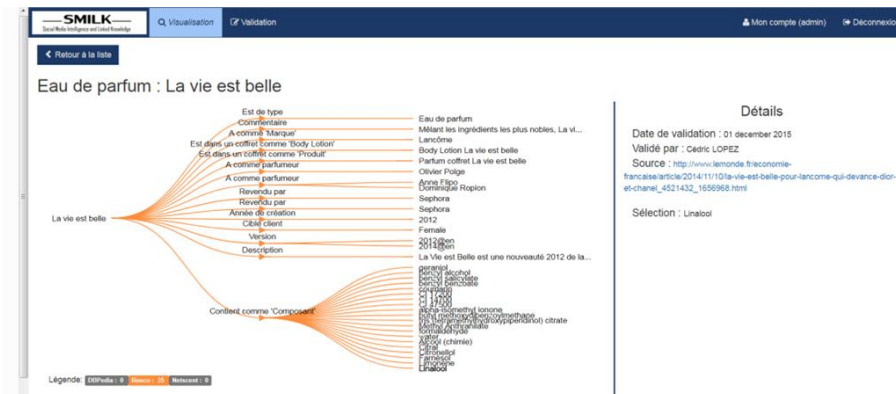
SMILK
Social Media Intelligence and Linked Knowledge

Visualisation
Validation
Mon compte (admin)
Déconnexio

Retour à la liste

Eau de parfum : La vie est belle

La vie est belle

Est de type
Commentaire
A comme 'Marque'
Est dans un coffret comme 'Body Lotion'
Est dans un coffret comme 'Produit'
A comme parfumeur
A comme parfumeur
Revendu par
Revendu par
Année de création
Cible client
Version
Description
Contient comme 'Composant'

Eau de parfum
Mêlant les ingrédients les plus nobles, La vi...
Lancôme
Body Lotion La vie est belle
Parfum coffret La vie est belle
Olivier Polge
Anne Flipo
Dominique Ropion
Sephora
Sephora
2012
Female
2012@en
2012@en
La Vie est Belle est une nouveauté 2012 de la...

geraniol
benzyl alcohol
benzyl salicylate
benzyl benzoate
coumarin
CI 14700
CI 17200
CI 19140
alpha-isomethyl ionone
butyl methoxydibenzoylmethane
tris (tetramethylhydroxypiperidinol) citrate
Methyl Anthranilate
formaldehyde
water
Alcool (chimie)
Citral
Citronellol
Farnesol
Limonene
Linalool

Détails

Date de validation : 01 decembre 2015
Validé par : Cédric LOPEZ
Source : http://www.lemonde.fr/economie-francaise/article/2014/11/10/la-vie-est-belle-pour-lancome-qui-devance-dior-et-chanel_4521432_1656968.html

Sélection : Linalool

Légende: DBPedia : 0 Renco : 35 Netscent : 0